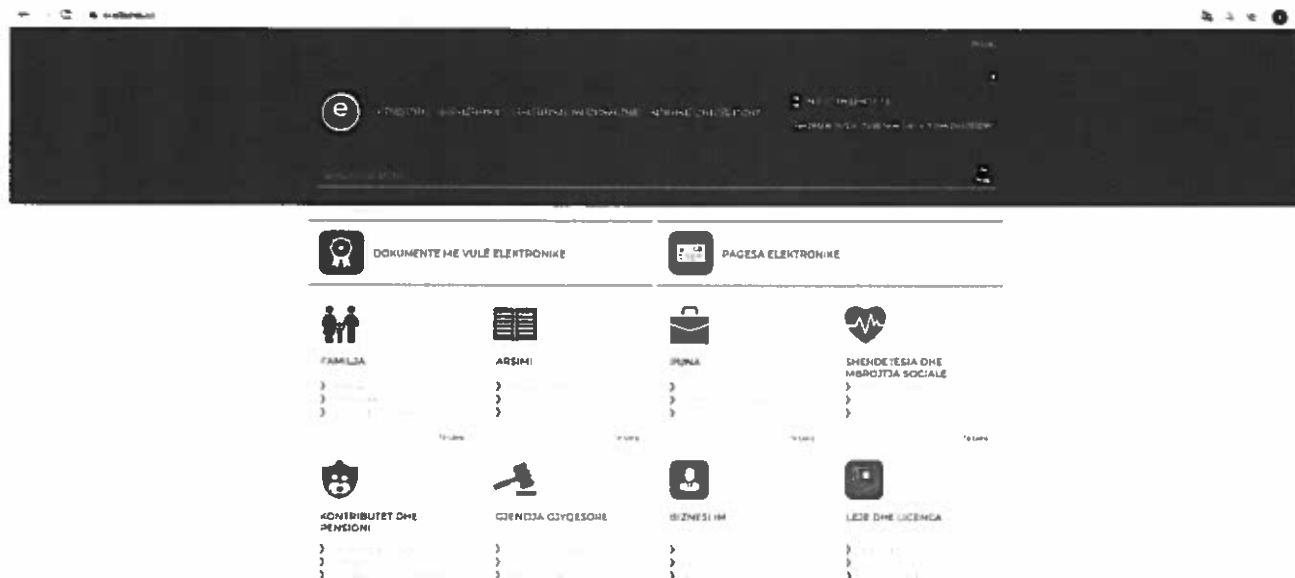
e-albania.al

e

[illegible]

DOKUMENTE ME VULË ELEKTRONIKE

PAGESA ELEKTRONIKE

FAMILJA

ARSIMI

PUNA

SHENDETESIA DHE MBROJTJA SOCIALE

KONTRIBUTET DHE PENSIONI

GJENDJA GJYQESORE

BIZNESI IM

LEJE DHE LICENCA